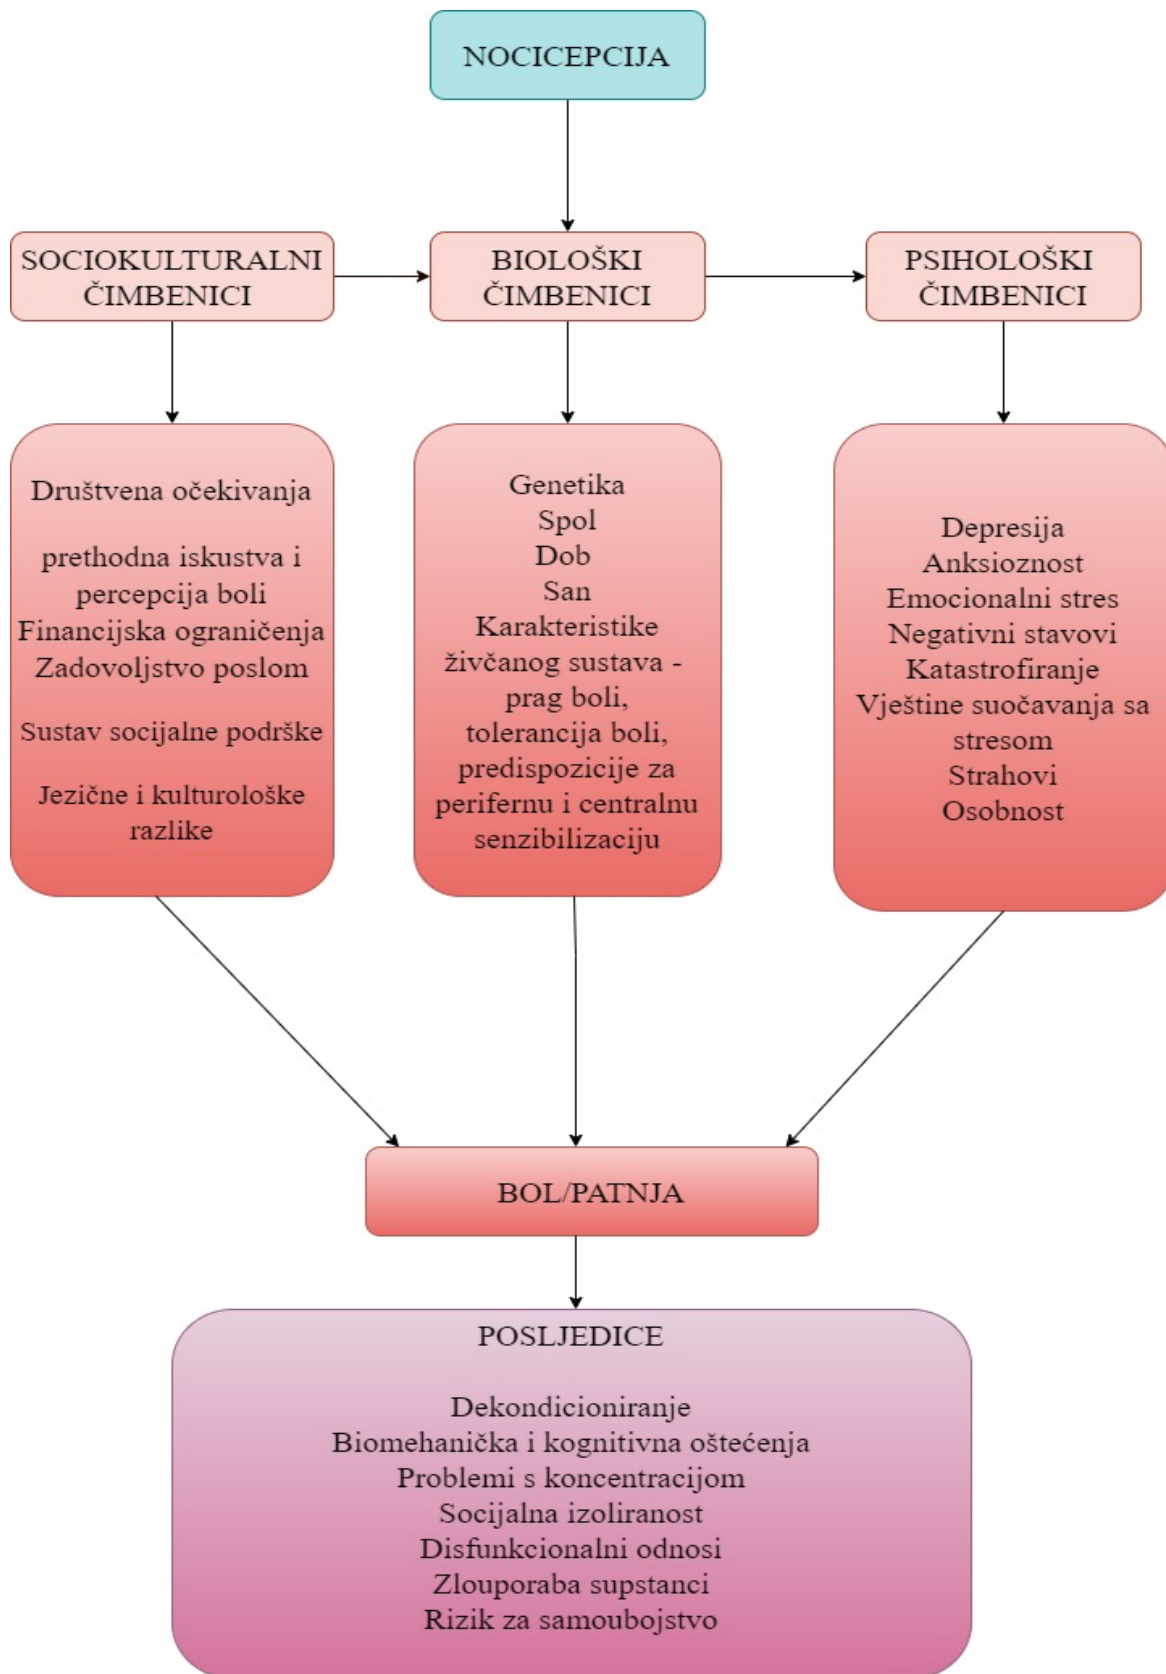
NOCICEPCIJA

SOCIOKULTURALNI ČIMBENICI

BIOLOŠKI ČIMBENICI

PSIHOLOŠKI ČIMBENICI

Društvena očekivanja

prethodna iskustva i percepcija boli
Financijska ograničenja
Zadovoljstvo poslom

Sustav socijalne podrške

Jezične i kulturološke razlike

Genetika
Spol
Dob
San
Karakteristike živčanog sustava - prag boli, tolerancija boli, predispozicije za perifernu i centralnu senzibilizaciju

Depresija
Anksioznost
Emocionalni stres
Negativni stavovi
Katastrofiranje
Vještine suočavanja sa stresom
Strahovi
Osobnost

BOL/PATNJA

POSLJEDICE

Dekondicioniranje
Biomehanička i kognitivna oštećenja
Problemi s koncentracijom
Socijalna izoliranost
Disfunkcionalni odnosi
Zlouporaba supstanci
Rizik za samoubojstvo